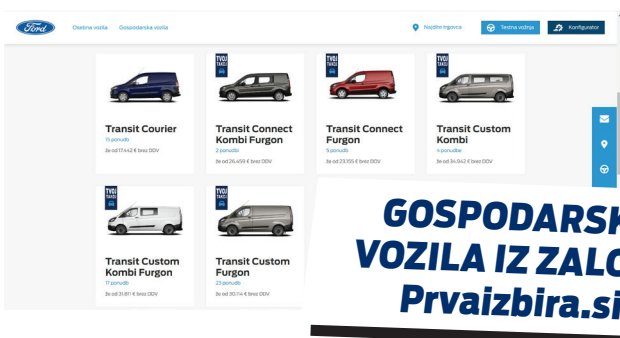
Ford

Osebna vozila Gospodarska vozila

Najdite trgovca Testna vožnja Konfigurator

Transit Courier
11 ponudb
že od 17.442 € brez DDV

TVOJ TAKOJ
Transit Connect Kombi Furgon
2 ponudbi
že od 26.459 € brez DDV

TVOJ TAKOJ
Transit Connect Furgon
5 ponudb
že od 23.105 € brez DDV

TVOJ TAKOJ
Transit Custom Kombi
4 ponudbe
že od 34.942 € brez DDV

TVOJ TAKOJ
Transit Custom Kombi Furgon
11 ponudb
že od 31.811 € brez DDV

TVOJ TAKOJ
Transit Custom Furgon
23 ponudb
že od 30.114 € brez DDV

GOSPODARSK
VOZILA IZ ZALO
Prvaizbira.si